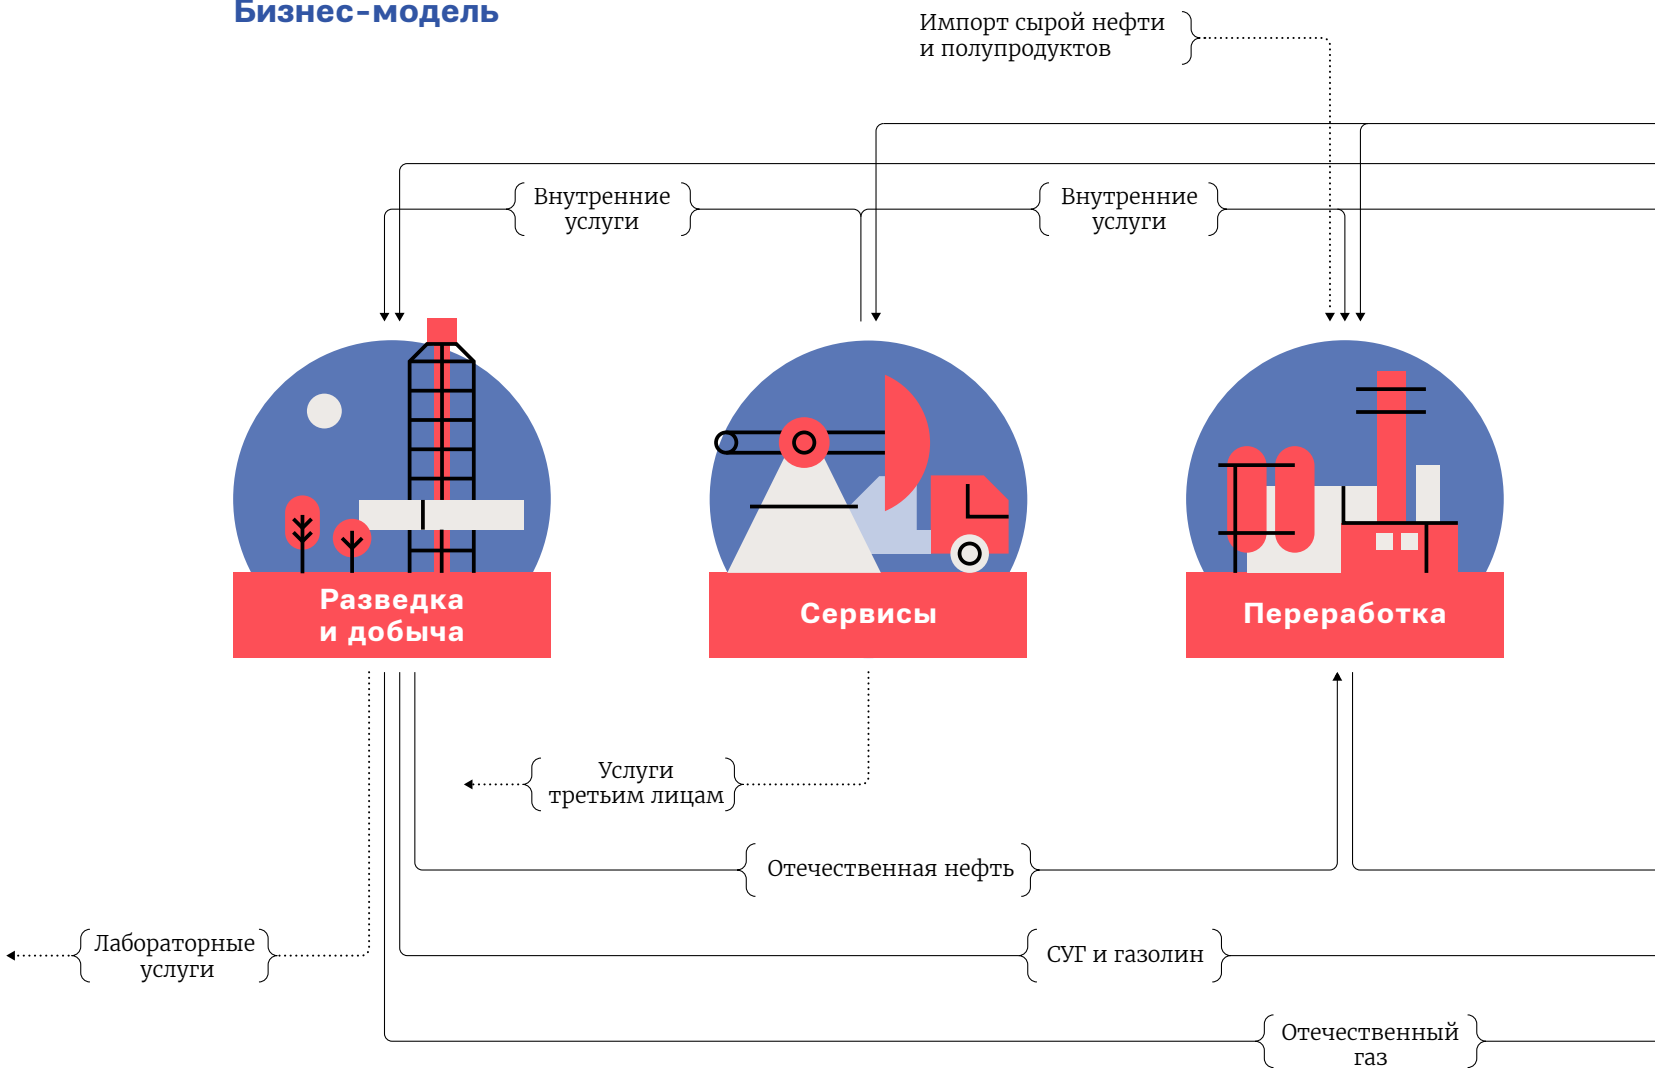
Бизнес-модель

Импорт сырой нефти и полупродуктов

Внутренние услуги

Внутренние услуги

Разведка и добыча

Сервисы

Переработка

Услуги третьим лицам

Отечественная нефть

Лабораторные услуги

СУГ и газолин

Отечественный газ